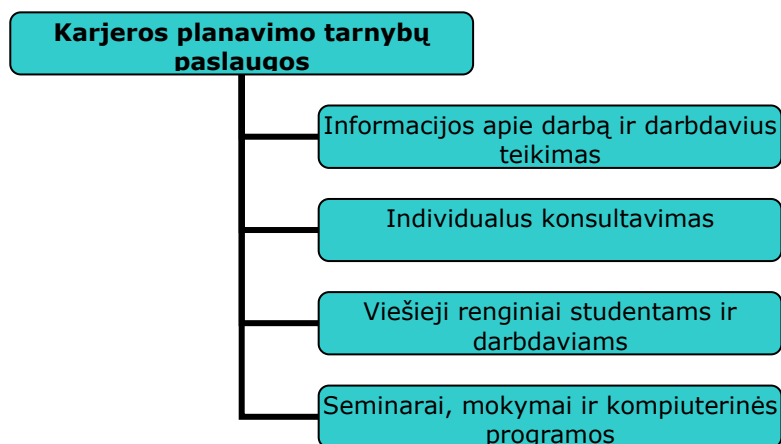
Karjeros planavimo tarnybų paslaugos

Informacijos apie darbą ir darbdavius teikimas

Individualus konsultavimas

Viešieji renginiai studentams ir darbdaviams

Seminarai, mokymai ir kompiuterinės programos